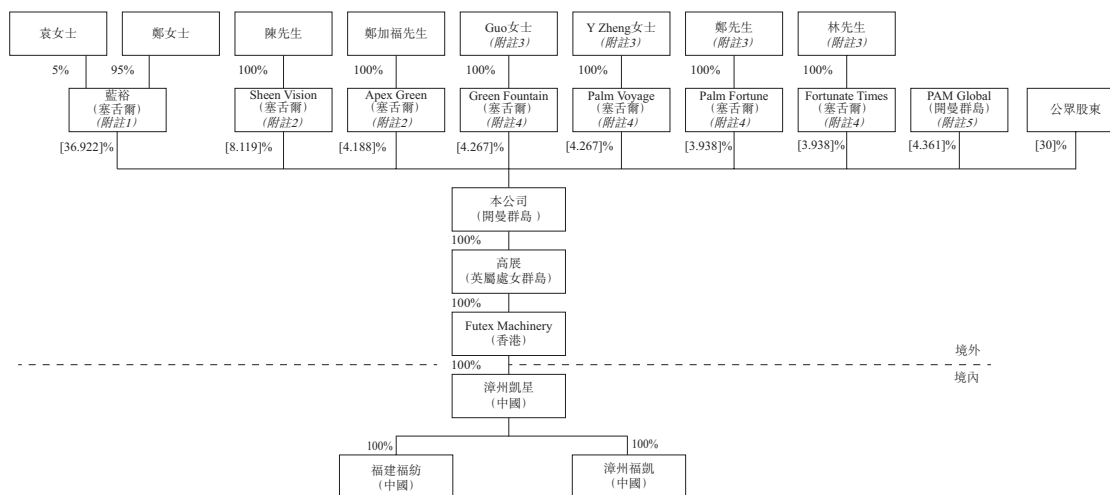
袁女士

鄭女士

陳先生

鄭加福先生

Guo女士
(附註3)

Y Zheng女士
(附註3)

鄭先生
(附註3)

林先生
(附註3)

5%

95%

100%

100%

100%

100%

100%

100%

藍裕
(塞舌爾)
(附註1)

Sheen Vision
(塞舌爾)
(附註2)

Apex Green
(塞舌爾)
(附註2)

Green Fountain
(塞舌爾)
(附註4)

Palm Voyage
(塞舌爾)
(附註4)

Palm Fortune
(塞舌爾)
(附註4)

Fortunate Times
(塞舌爾)
(附註4)

PAM Global
(開曼群島)
(附註5)

公眾股東

[36.922]%

[8.119]%

[4.188]%

[4.267]%

[4.267]%

[3.938]%

[3.938]%

[4.361]%

[30]%

本公司
(開曼群島)

100%

高展
(英屬處女群島)

100%

Futex Machinery
(香港)

100%

境外

境內

漳州凱星
(中國)

100%

100%

福建福紡
(中國)

漳州福凱
(中國)